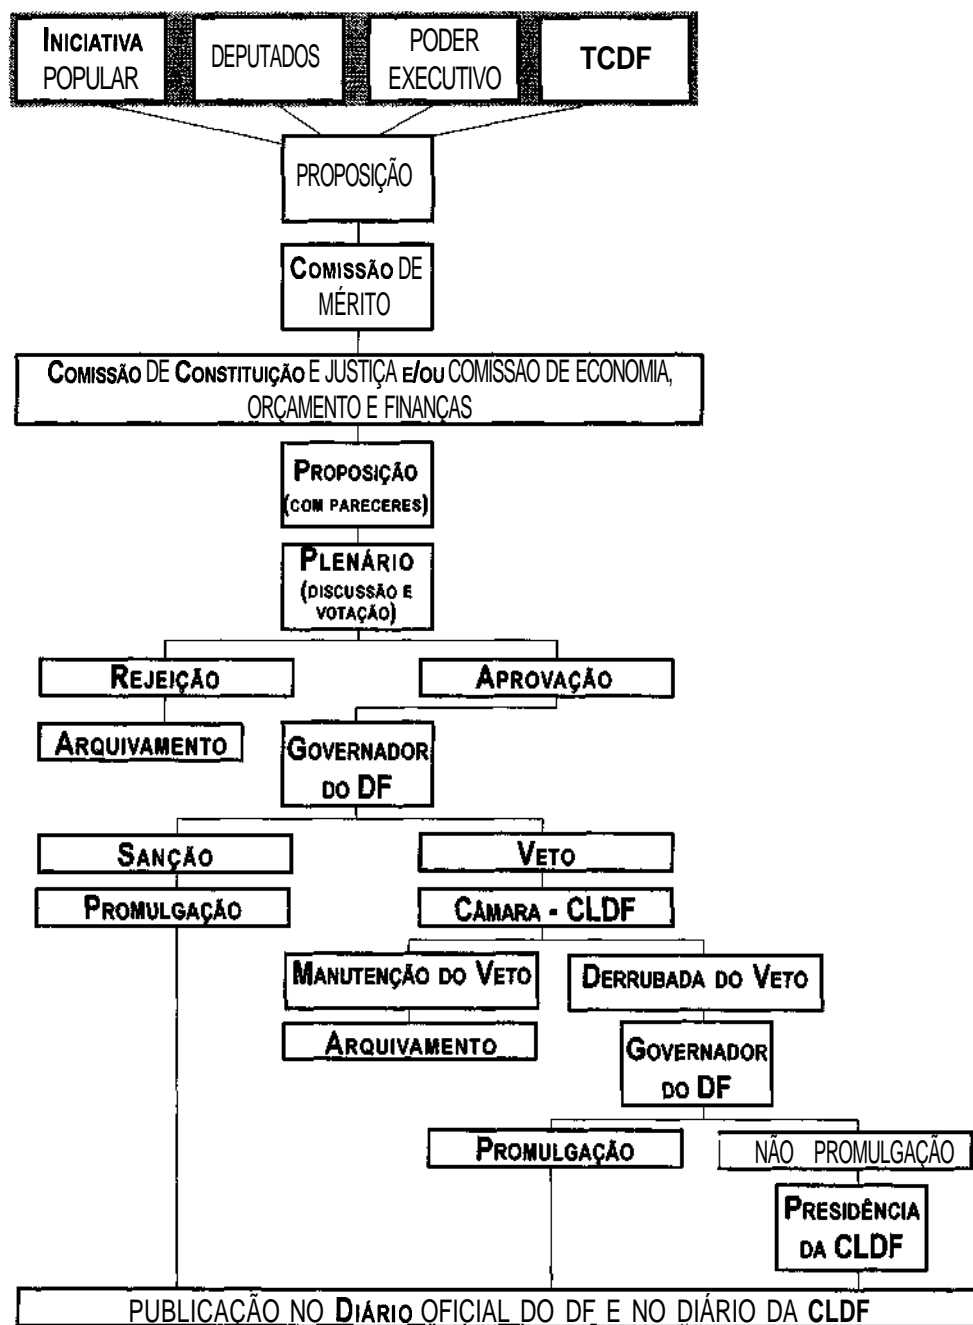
INICIATIVA POPULAR

DEPUTADOS

PODER EXECUTIVO

TCDF

PROPOSIÇÃO

COMISSÃO DE MÉRITO

COMISSÃO DE CONSTITUIÇÃO E JUSTIÇA E/OU COMISSÃO DE ECONOMIA, ORÇAMENTO E FINANÇAS

PROPOSIÇÃO (COM PARECERES)

PLENÁRIO (DISCUSSÃO E VOTAÇÃO)

REJEIÇÃO

APROVAÇÃO

ARQUIVAMENTO

GOVERNADOR DO DF

SANÇÃO

VETO

PROMULGAÇÃO

CÂMARA - CLDF

MANUTENÇÃO DO VETO

DERRUBADA DO VETO

ARQUIVAMENTO

GOVERNADOR DO DF

PROMULGAÇÃO

NÃO PROMULGAÇÃO

PRESIDÊNCIA DA CLDF

PUBLICAÇÃO NO DIÁRIO OFICIAL DO DF E NO DIÁRIO DA CLDF